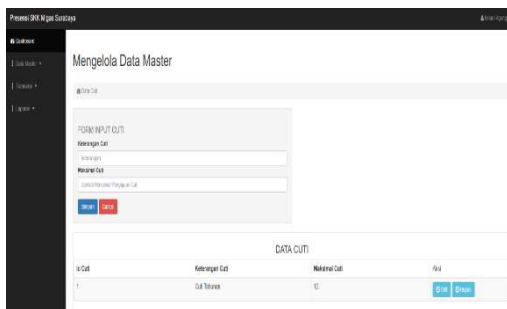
Presensi SMK Migas Surabaya

Dashboard

Data Master

Presensi

Laporan

Mengelola Data Master

Data Cuti

FORM INPUT CUTI

Keterangan Cuti

Keterangan

Maksimal Cuti

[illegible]

Simpan Batal

DATA CUTI

| Id Cuti | Keterangan Cuti | Maksimal Cuti | Aksi |
|---|---|---|---|
| 1 | Cuti Tahunan | 12 | Edit Hapus |